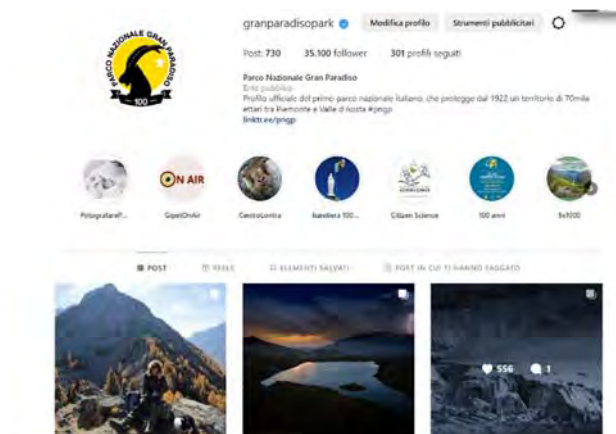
granparadisopark Modifica profilo Strumenti pubblicitari

Post: 730 35.100 follower 301 profili seguiti

Parco Nazionale Gran Paradiso
Ente pubblico
Profilo ufficiale del primo parco nazionale italiano, che protegge dal 1922 un territorio di 70mila ettari tra Piemonte e Valle d'Aosta #pngp
linktr.ee/pngp

PARCO NAZIONALE GRAN PARADISO 100

ON AIR

FotografareP... GipetOnAir CentroLontra Bandiera 100... Citizen Science 100 anni 5x1000

POST REELS ELEMENTI SALVATI POST IN CUI TI HANNO TAGGATO

556 1